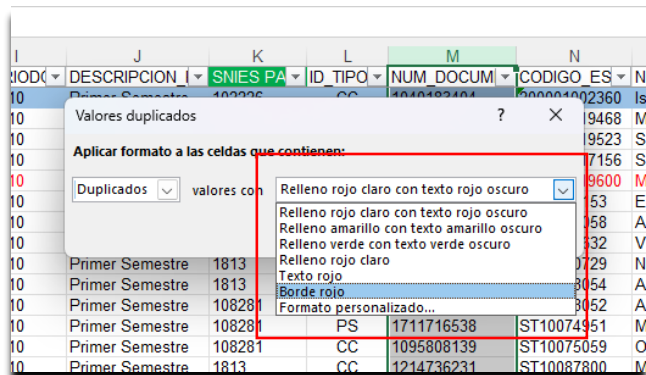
| I | J | K | L | M | N | |
|---|---|---|---|---|---|---|
| RIOD( | DESCRIPCION_I | SNIES PA | ID_TIPO | NUM_DOCUM | CODIGO_ES | N |
| 10 | Primer Semestre | 102226 | CC | 1040183404 | 200001002360 | Is |
| 10 | | | | | 19468 | M |
| 10 | | | | | 19523 | S |
| 10 | | | | | 17156 | S |
| 10 | | | | | 19600 | M |
| 10 | | | | | 153 | E |
| 10 | | | | | 358 | A |
| 10 | | | | | 332 | V |
| 10 | Primer Semestre | 1813 | | | 0729 | N |
| 10 | Primer Semestre | 1813 | | | 3054 | A |
| 10 | Primer Semestre | 108281 | | | 3052 | A |
| 10 | Primer Semestre | 108281 | PS | 1711716538 | ST10074951 | M |
| 10 | Primer Semestre | 108281 | CC | 1095808139 | ST10075059 | O |
| 10 | Primer Semestre | 1813 | CC | 1214736231 | ST10087800 | M |

Valores duplicados

?

Aplicar formato a las celdas que contienen:

Duplicados

valores con

Relleno rojo claro con texto rojo oscuro

Relleno rojo claro con texto rojo oscuro
Relleno amarillo con texto amarillo oscuro
Relleno verde con texto verde oscuro
Relleno rojo claro
Texto rojo
Borde rojo
Formato personalizado...